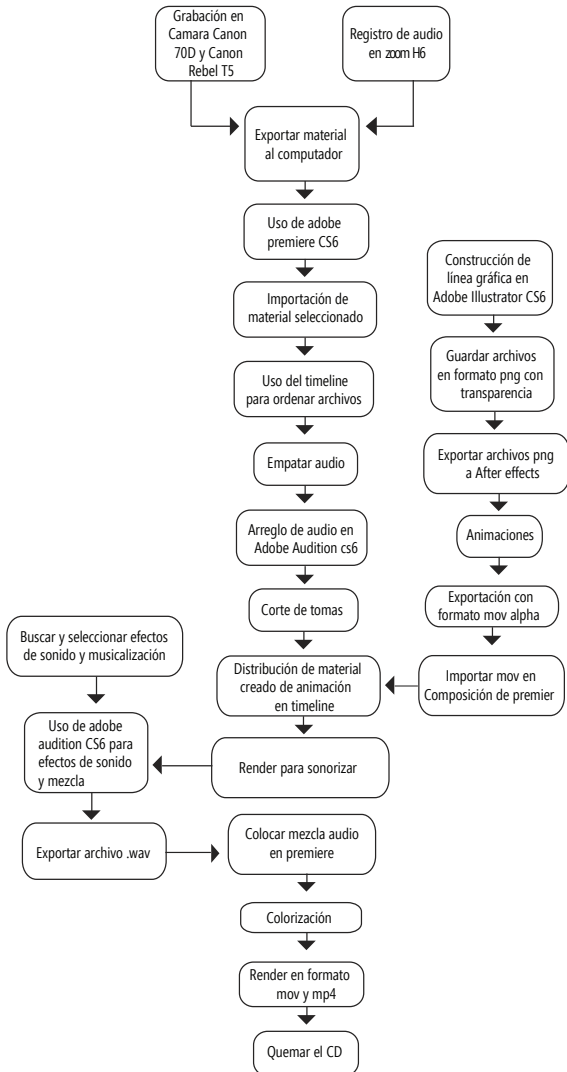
Grabación en Camara Canon 70D y Canon Rebel T5

Registro de audio en zoom H6

Exportar material al computador

Uso de adobe premiere CS6

Importación de material seleccionado

Uso del timeline para ordenar archivos

Empatar audio

Arreglo de audio en Adobe Audition cs6

Corte de tomas

Construcción de línea gráfica en Adobe Illustrator CS6

Guardar archivos en formato png con transparencia

Exportar archivos png a After effects

Animaciones

Exportación con formato mov alpha

Importar mov en Composición de premier

Buscar y seleccionar efectos de sonido y musicalización

Distribución de material creado de animación en timeline

Uso de adobe audition CS6 para efectos de sonido y mezcla

Render para sonorizar

Exportar archivo .wav

Colocar mezcla audio en premiere

Colorización

Render en formato mov y mp4

Quemar el CD